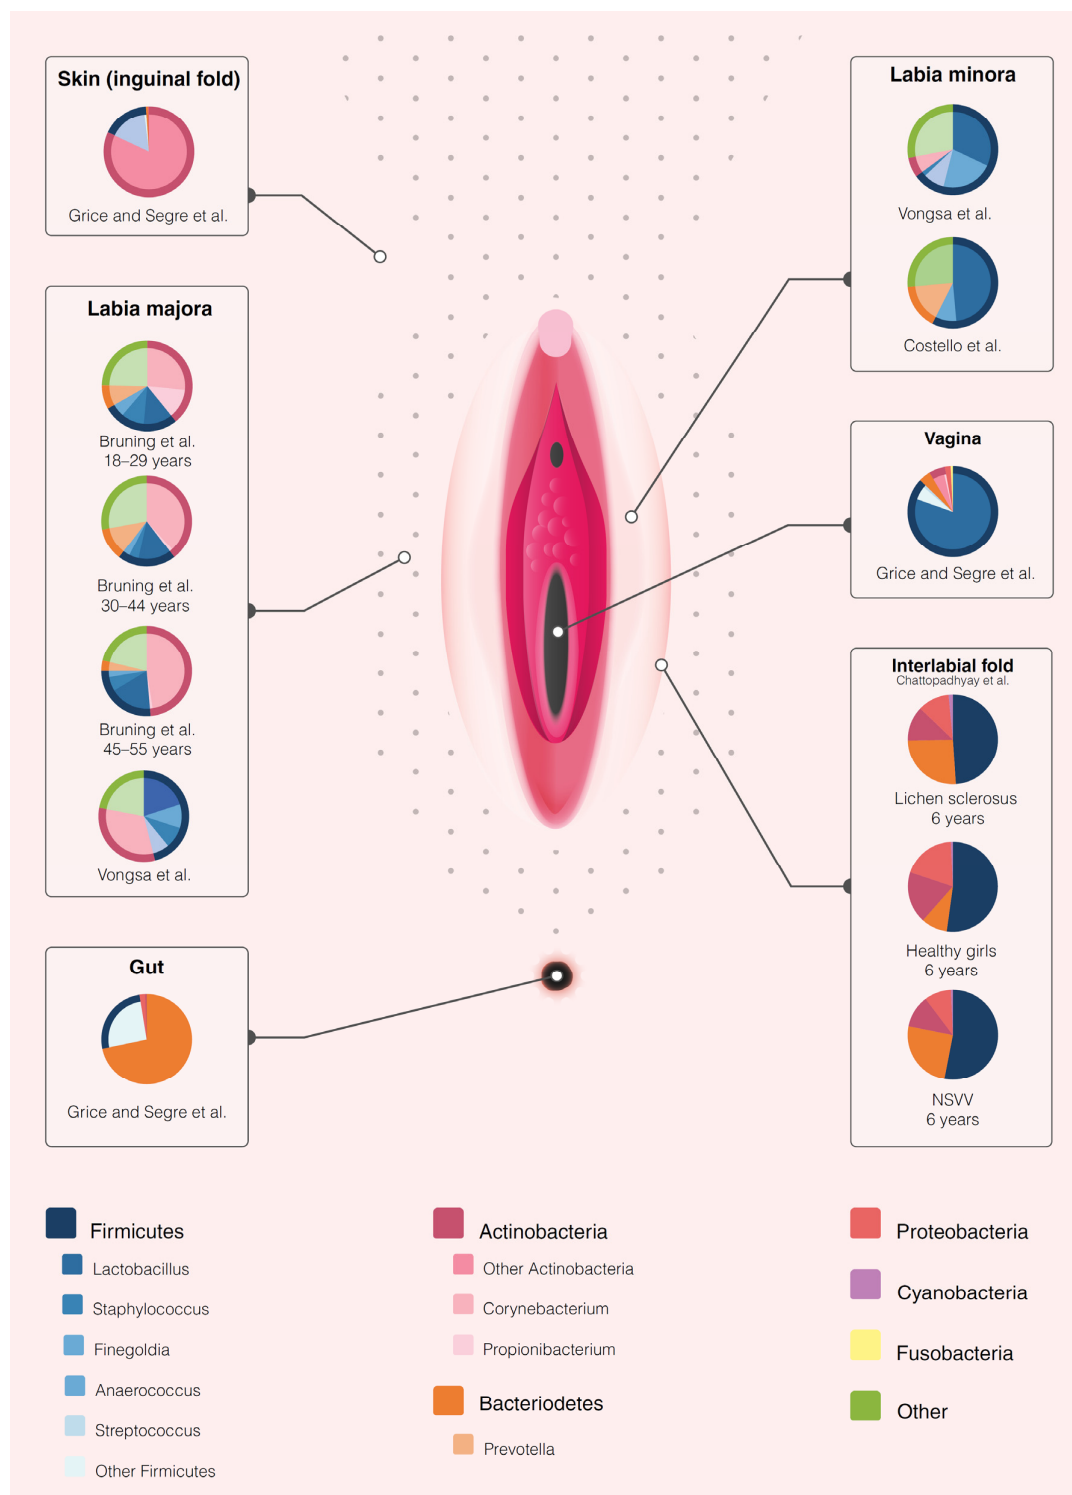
Skin (inguinal fold)

Grice and Segre et al.

Labia majora

Bruning et al.
18–29 years

Bruning et al.
30–44 years

Bruning et al.
45–55 years

Vongsa et al.

Gut

Grice and Segre et al.

Labia minora

Vongsa et al.

Costello et al.

Vagina

Grice and Segre et al.

Interlabial fold
Chattopadhyay et al.

Lichen sclerosus
6 years

Healthy girls
6 years

NSVV
6 years

Firmicutes
Lactobacillus
Staphylococcus
Finegoldia
Anaerococcus
Streptococcus
Other Firmicutes

Actinobacteria
Other Actinobacteria
Corynebacterium
Propionibacterium

Bacteriodetes
Prevotella

Proteobacteria

Cyanobacteria

Fusobacteria

Other